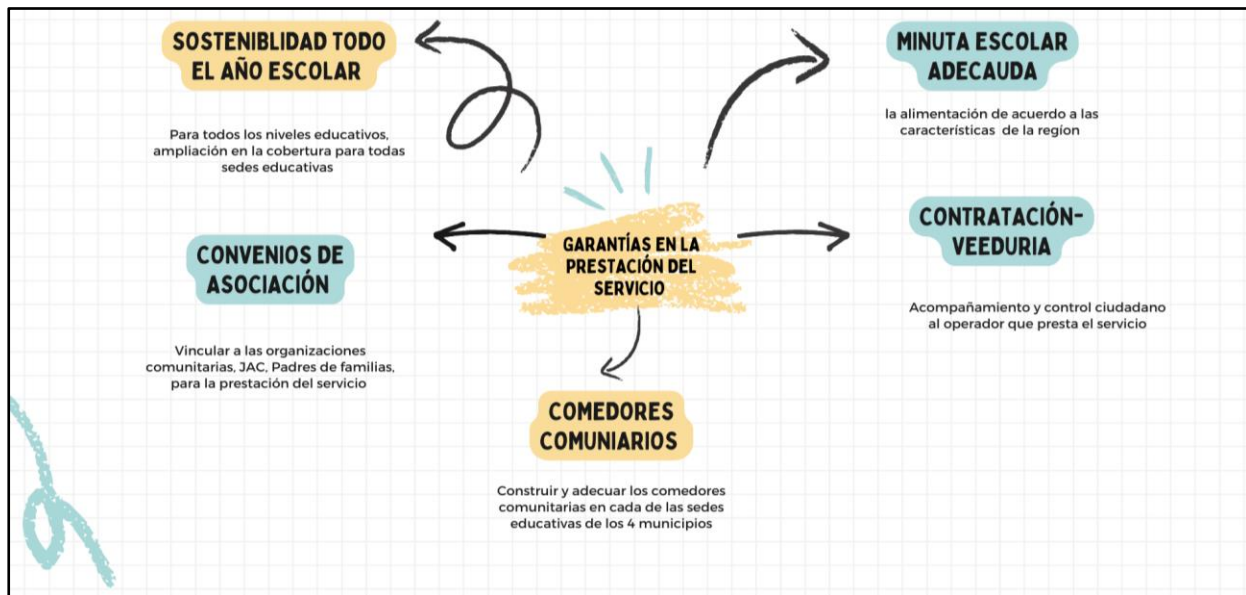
SOSTENIBLIDAD TODO EL AÑO ESCOLAR

Para todos los niveles educativos, ampliación en la cobertura para todas sedes educativas

MINUTA ESCOLAR ADECAUDA

la alimentación de acuerdo a las características de la región

GARANTÍAS EN LA PRESTACIÓN DEL SERVICIO

CONVENIOS DE ASOCIACIÓN

Vincular a las organizaciones comunitarias, JAC, Padres de familias, para la prestación del servicio

CONTRATACIÓN-VEEDURIA

Acompañamiento y control ciudadano al operador que presta el servicio

COMEDORES COMUNIARIOS

Construir y adecuar los comedores comunitarias en cada de las sedes educativas de los 4 municipios